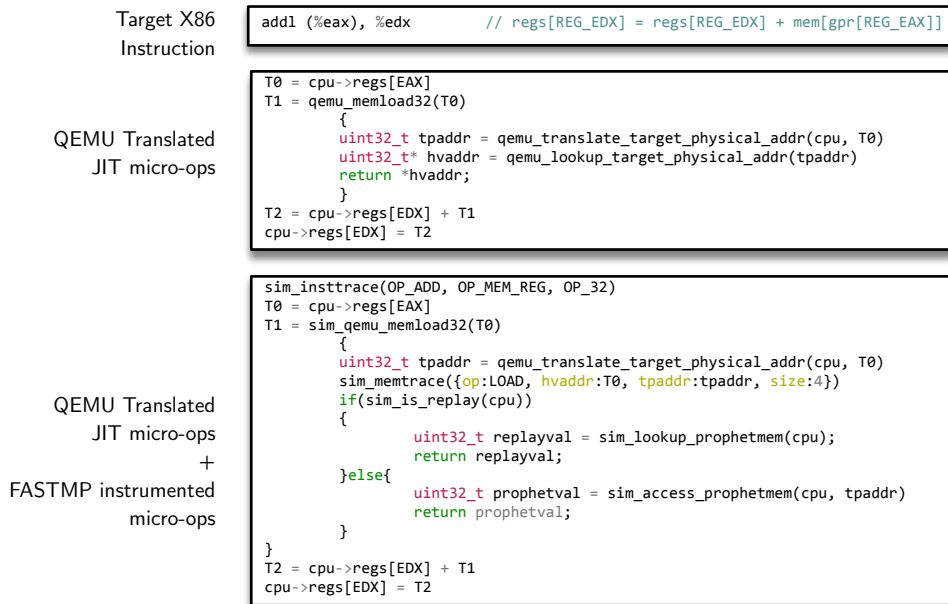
Target X86
Instruction

addl (%eax), %edx // regs[REG_EDX] = regs[REG_EDX] + mem[gpr[REG_EAX]]

QEMU Translated
JIT micro-ops

T0 = cpu->regs[EAX]
T1 = qemu_memload32(T0)
{
uint32_t tpaddr = qemu_translate_target_physical_addr(cpu, T0)
uint32_t* hvaddr = qemu_lookup_target_physical_addr(tpaddr)
return *hvaddr;
}
T2 = cpu->regs[EDX] + T1
cpu->regs[EDX] = T2

QEMU Translated
JIT micro-ops
+
FASTMP instrumented
micro-ops

sim_insttrace(OP_ADD, OP_MEM_REG, OP_32)
T0 = cpu->regs[EAX]
T1 = sim_qemu_memload32(T0)
{
uint32_t tpaddr = qemu_translate_target_physical_addr(cpu, T0)
sim_memtrace({op:LOAD, hvaddr:T0, tpaddr:tpaddr, size:4})
if(sim_is_replay(cpu))
{
uint32_t replayval = sim_lookup_prophetmem(cpu);
return replayval;
}else{
uint32_t prophetval = sim_access_prophetmem(cpu, tpaddr)
return prophetval;
}
}
T2 = cpu->regs[EDX] + T1
cpu->regs[EDX] = T2